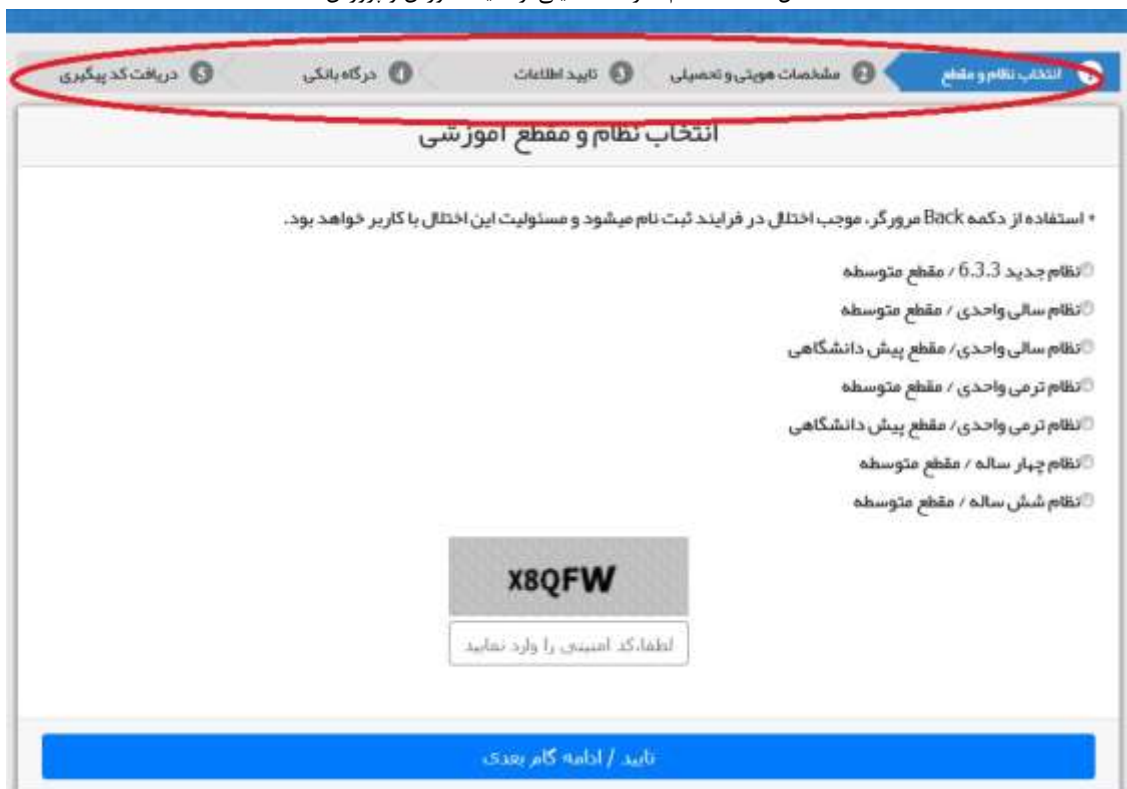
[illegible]

1 انتخاب نظام و مقطع
2 مشخصات هویتی و تحصیلی
3 تایید اطلاعات
4 درگاه بانکی
5 دریافت کد پیگیری

انتخاب نظام و مقطع آموزشی

• استفاده از دکمه Back مرورگر، موجب اختلال در فرایند ثبت نام میشود و مسئولیت این اختلال با کاربر خواهد بود.

نظام جدید 6.3.3 / مقطع متوسطه
نظام سالی واحدی / مقطع متوسطه
نظام سالی واحدی/ مقطع پیش دانشگاهی
نظام ترمی واحدی / مقطع متوسطه
نظام ترمی واحدی/ مقطع پیش دانشگاهی
نظام چهار ساله / مقطع متوسطه
نظام شش ساله / مقطع متوسطه

X8QFW

لطفا،کد امنیتی را وارد نمایید

تایید / ادامه گام بعدی